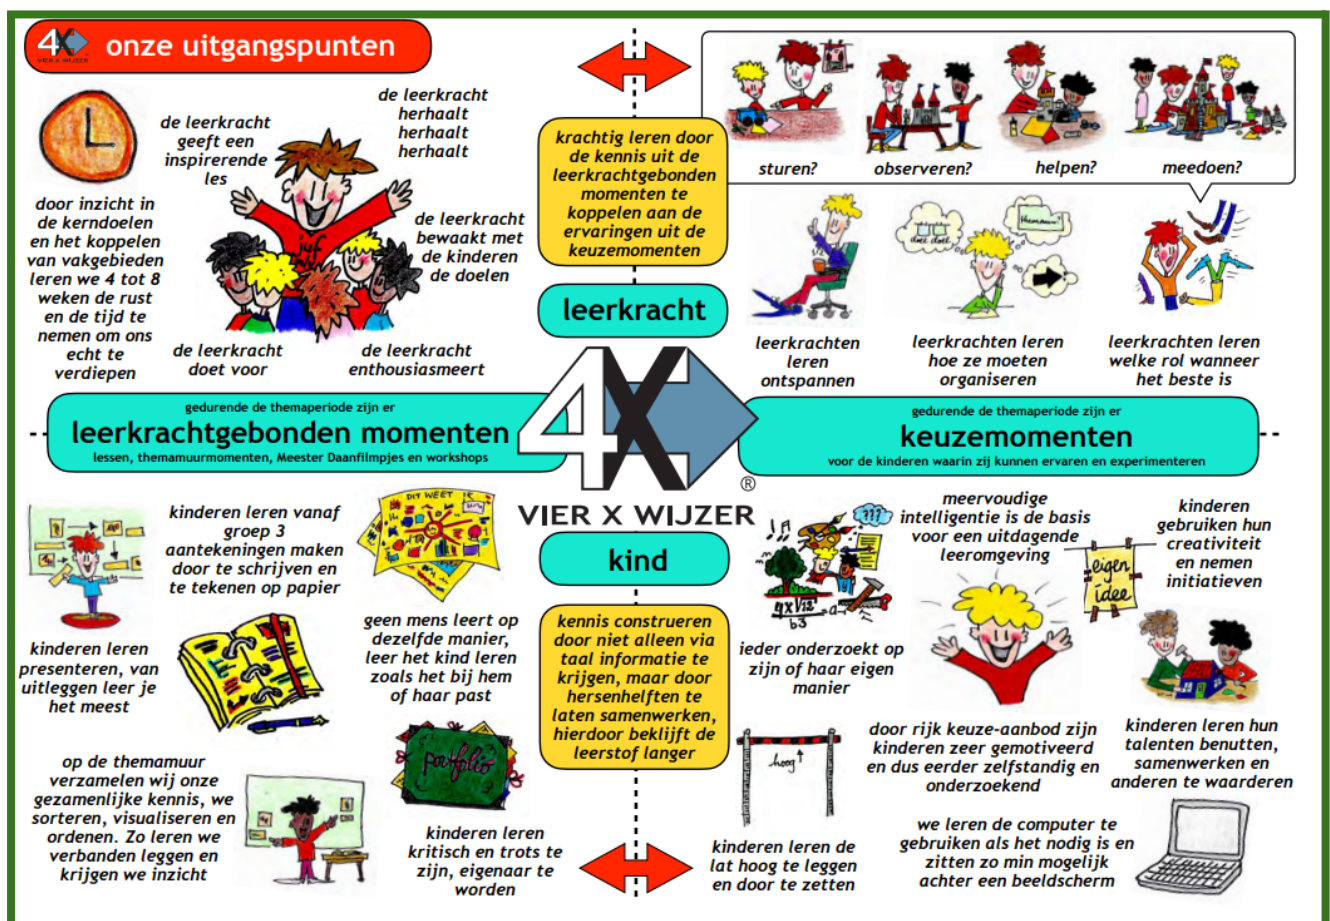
4X VIER X WIJZER onze uitgangspunten

door inzicht in de kerndoelen en het koppelen van vakgebieden leren we 4 tot 8 weken de rust en de tijd te nemen om ons echt te verdiepen

de leerkracht geeft een inspirerende les

de leerkracht herhaalt herhaalt herhaalt

juf

de leerkracht bewaakt met de kinderen de doelen

de leerkracht doet voor

de leerkracht enthousiasmeert

krachtig leren door de kennis uit de leerkrachtgebonden momenten te koppelen aan de ervaringen uit de keuzemomenten

leerkracht

sturen?

observeren?

helpen?

meedoen?

leerkrachten leren ontspannen

leerkrachten leren hoe ze moeten organiseren

leerkrachten leren welke rol wanneer het beste is

gedurende de themaperiode zijn er
leerkrachtgebonden momenten
lessen, themamuurmomenten, Meester Daanfilmpjes en workshops

VIER X WIJZER ®

gedurende de themaperiode zijn er
keuzemomenten
voor de kinderen waarin zij kunnen ervaren en experimenteren

kinderen leren vanaf groep 3 aantekeningen maken door te schrijven en te tekenen op papier

DIT WEET

kinderen leren presenteren, van uitleggen leer je het meest

geen mens leert op dezelfde manier, leer het kind leren zoals het bij hem of haar past

kind

kennis construeren door niet alleen via taal informatie te krijgen, maar door hersenhelften te laten samenwerken, hierdoor beklijft de leerstof langer

meervoudige intelligentie is de basis voor een uitdagende leeromgeving

kinderen gebruiken hun creativiteit en nemen initiatieven

eigen idee

ieder onderzoekt op zijn of haar eigen manier

door rijk keuze-aanbod zijn kinderen zeer gemotiveerd en dus eerder zelfstandig en onderzoekend

kinderen leren hun talenten benutten, samenwerken en anderen te waarderen

op de themamuur verzamelen wij onze gezamenlijke kennis, we sorteren, visualiseren en ordenen. Zo leren we verbanden leggen en krijgen we inzicht

portfolio

kinderen leren kritisch en trots te zijn, eigenaar te worden

hoog

kinderen leren de lat hoog te leggen en door te zetten

we leren de computer te gebruiken als het nodig is en zitten zo min mogelijk achter een beeldscherm